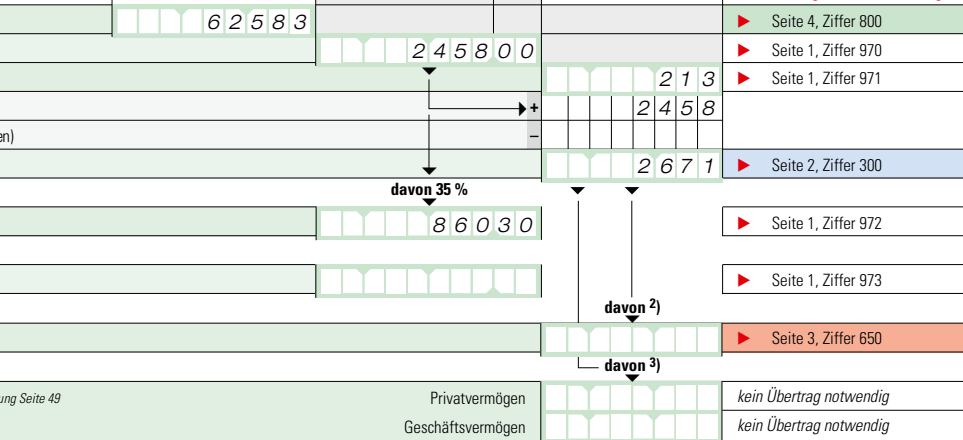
62583 ▶ Seite 4, Ziffer 800
245800 ▶ Seite 1, Ziffer 970
213 ▶ Seite 1, Ziffer 971
+ 2458
en) –
2671 ▶ Seite 2, Ziffer 300
davon 35 %
86030 ▶ Seite 1, Ziffer 972
▶ Seite 1, Ziffer 973
davon $^{2)}$
▶ Seite 3, Ziffer 650
davon $^{3)}$
ung Seite 49 Privatvermögen kein Übertrag notwendig
Geschäftsvermögen kein Übertrag notwendig